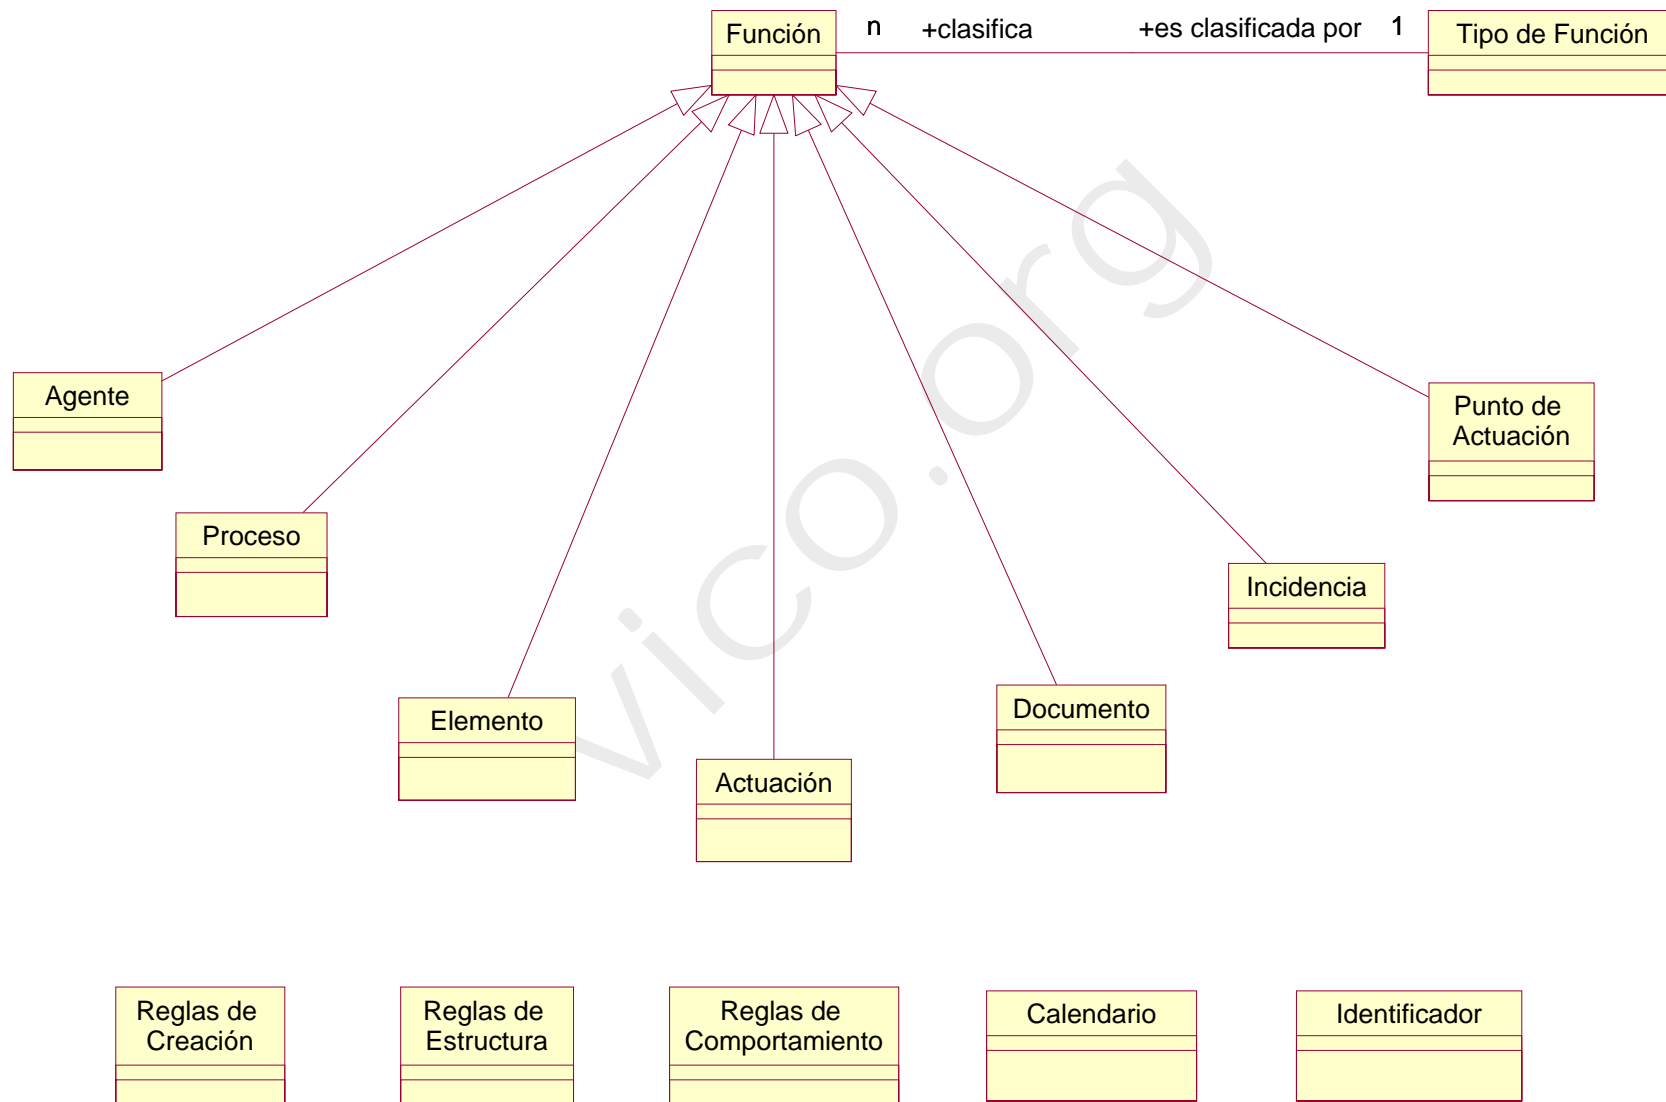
Función

n +clasifica

+es clasificada por 1

Tipo de Función

Agente

Proceso

Elemento

Actuación

Documento

Incidencia

Punto de Actuación

vico.org

Reglas de Creación

Reglas de Estructura

Reglas de Comportamiento

Calendario

Identificador